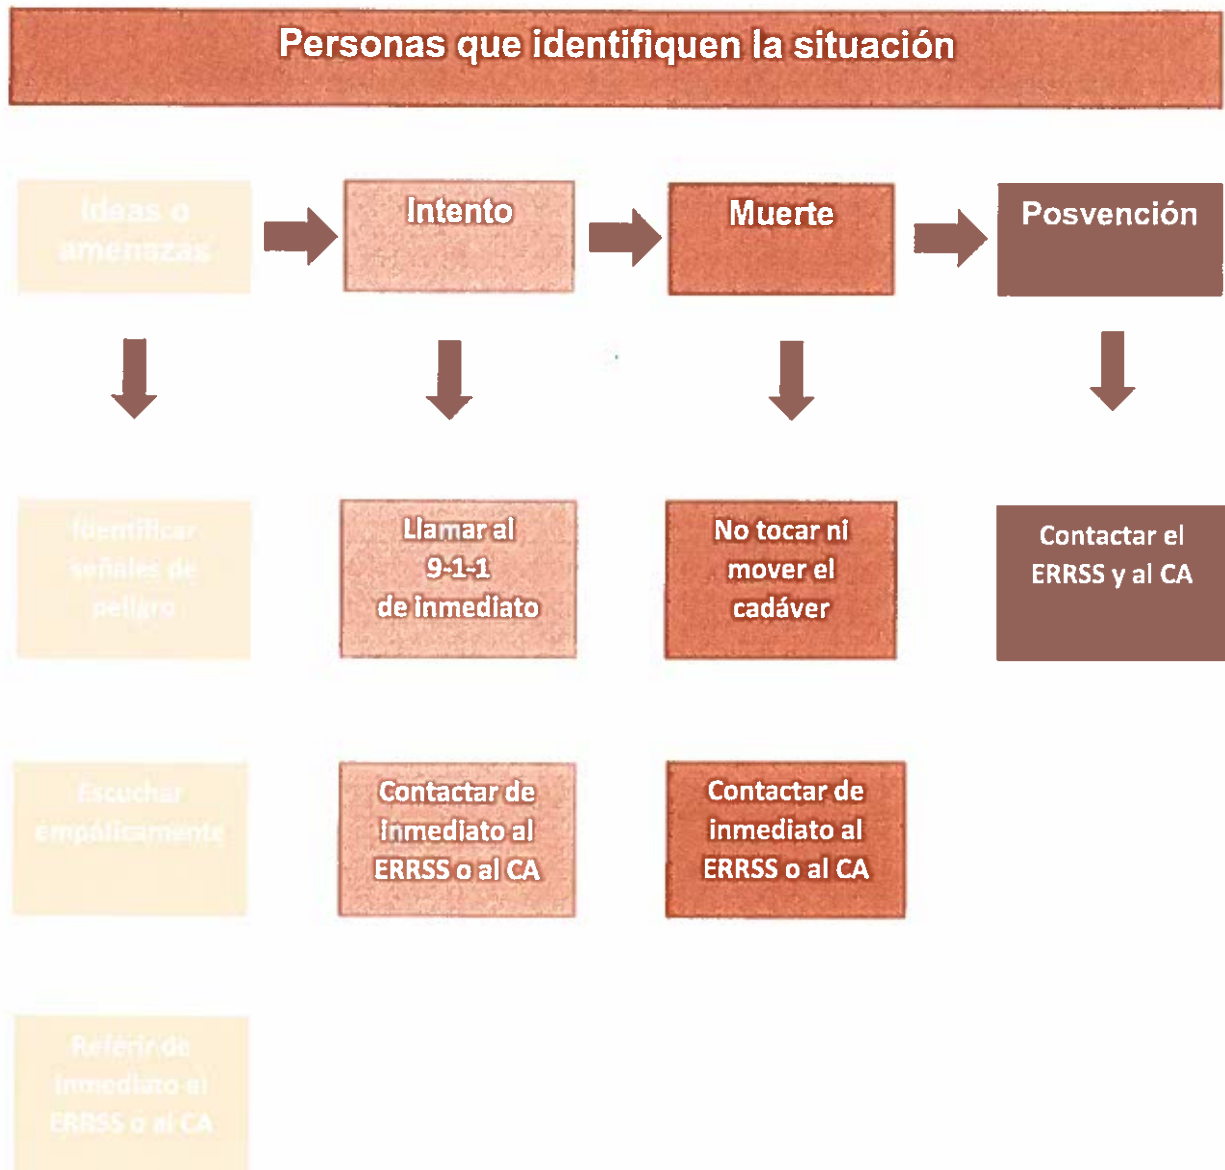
Personas que identifiquen la situación

Ideas o amenazas

Intento

Muerte

Posvención

Identificar señales de peligro

Llamar al 9-1-1 de inmediato

No tocar ni mover el cadáver

Contactar el ERRSS y al CA

Escuchar empáticamente

Contactar de inmediato al ERRSS o al CA

Contactar de inmediato al ERRSS o al CA

Referir de inmediato al ERRSS o al CA